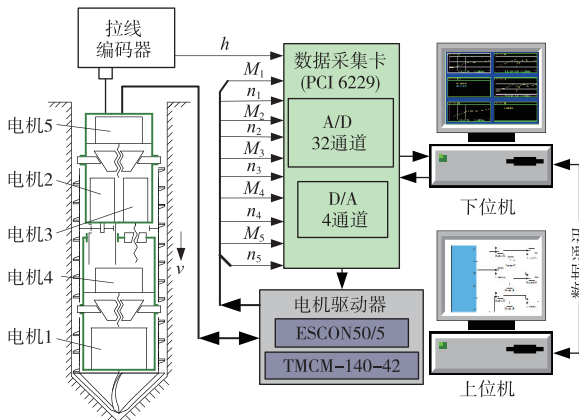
拉线编码器

$h$

数据采集卡 (PCI 6229)

$M_1$
$n_1$
$M_2$
$n_2$
$M_3$
$n_3$
$M_4$
$n_4$
$M_5$
$n_5$

A/D 32通道

D/A 4通道

电机5
电机2
电机3
电机4
电机1

$v$

电机驱动器

ESCON50/5

TMCM-140-42

下位机

上位机

数据传输